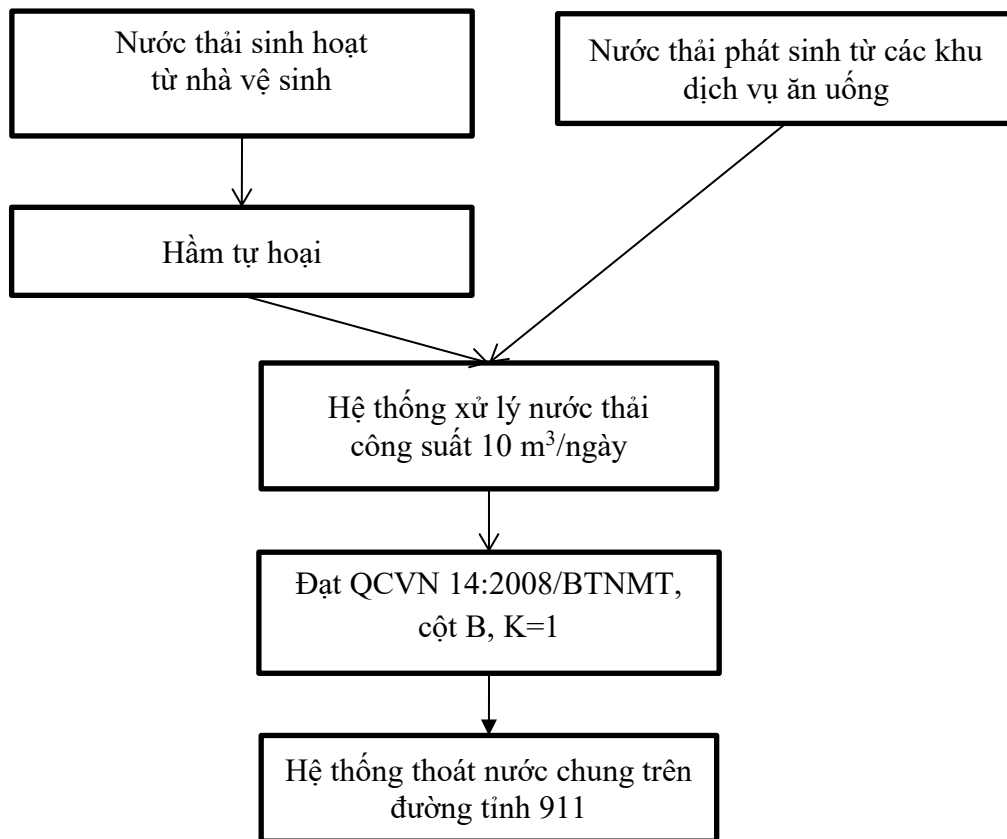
Nước thải sinh hoạt từ nhà vệ sinh

Nước thải phát sinh từ các khu dịch vụ ăn uống

Hầm tự hoại

Hệ thống xử lý nước thải công suất 10 m$^3$/ngày

Đạt QCVN 14:2008/BTNMT, cột B, K=1

Hệ thống thoát nước chung trên đường tỉnh 911